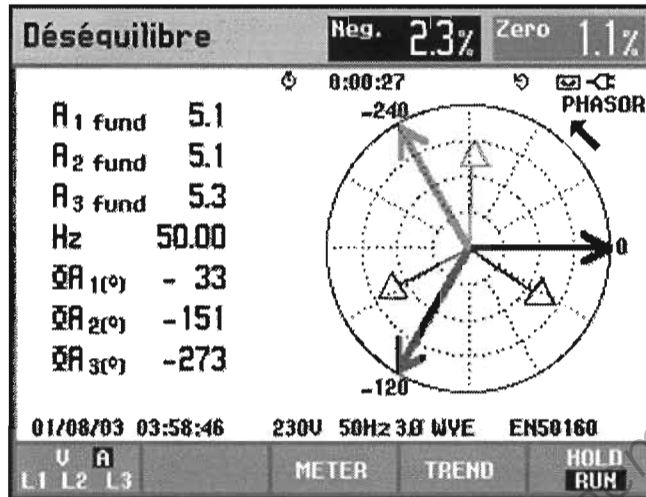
Déséquilibre

Neg. 2.3%

Zero 1.1%

0:00:27

PHASOR

A 1 fund 5.1

A 2 fund 5.1

A 3 fund 5.3

Hz 50.00

ΦA 1(°) - 33

ΦA 2(°) -151

ΦA 3(°) -273

-240

0

-120

01/08/03 03:58:46 230V 50Hz 3.Ø WYE EN50160

V A
L1 L2 L3

METER

TREND

HOLD
RUN